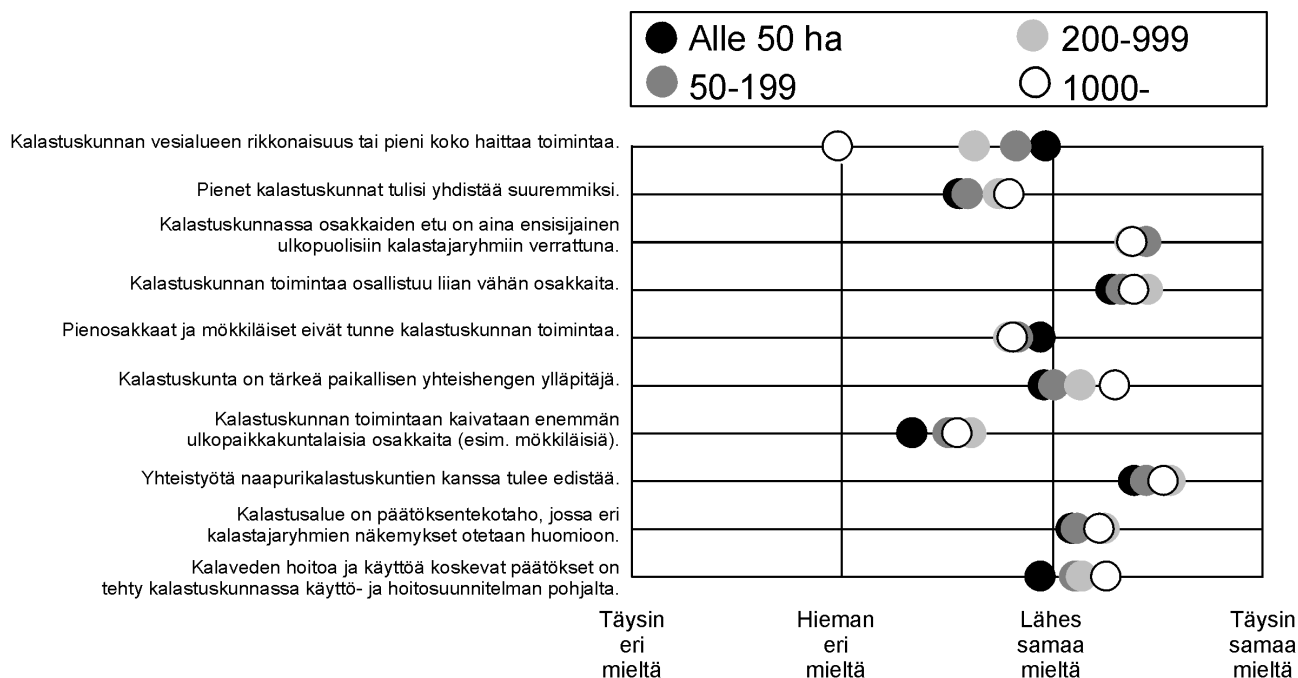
Alle 50 ha
200-999
50-199
1000-

Kalastuskunnan vesialueen rikkonaisuus tai pieni koko haittaa toimintaa.

Pienet kalastuskunnat tulisi yhdistää suuremmiksi.

Kalastuskunnassa osakkaiden etu on aina ensisijainen ulkopuolisiin kalastajaryhmiin verrattuna.

Kalastuskunnan toimintaa osallistuu liian vähän osakkaita.

Pienosakkaat ja mökkiläiset eivät tunne kalastuskunnan toimintaa.

Kalastuskunta on tärkeä paikallisen yhteishengen ylläpitäjä.

Kalastuskunnan toimintaan kaivataan enemmän ulkopaikkakuntalaisia osakkaita (esim. mökkiläisiä).

Yhteistyötä naapurikalastuskuntien kanssa tulee edistää.

Kalastusalue on päätöksentekotaho, jossa eri kalastajaryhmien näkemykset otetaan huomioon.

Kalaveden hoitoa ja käyttöä koskevat päätökset on tehty kalastuskunnassa käyttö- ja hoitosuunnitelman pohjalta.

Täysin eri mieltä
Hieman eri mieltä
Lähes samaa mieltä
Täysin samaa mieltä